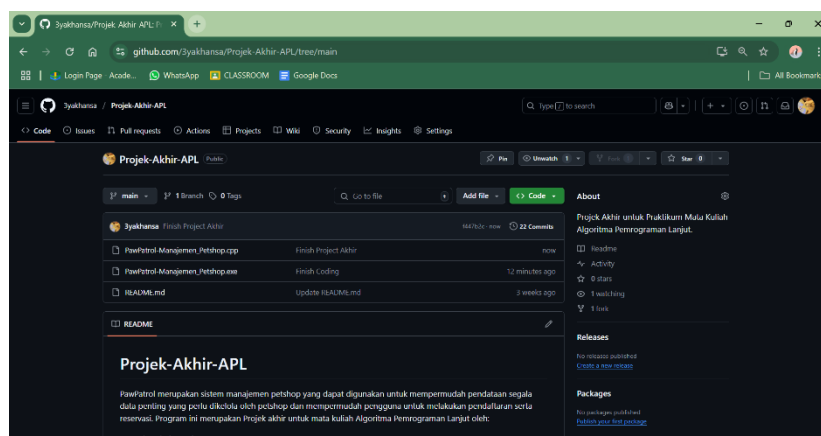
3yakhansa/Projek-Akhir-APL: P ×

github.com/3yakhansa/Projek-Akhir-APL/tree/main

Login Page Acade... WhatsApp CLASSROOM Google Docs

All Bookmarks

3yakhansa / Projek-Akhir-APL

Type / to search

Code Issues Pull requests Actions Projects Wiki Security Insights Settings

Projek-Akhir-APL Public

Pin Unwatch 1 Fork 0 Star 0

main 1 Branch 0 Tags Go to file Add file Code

3yakhansa Finish Project Akhir f447b2c · now 22 Commits

| PawPatrol-Manajemen_Petshop.cpp | Finish Project Akhir | now |
|---|---|---|
| PawPetrol-Manajemen_Petshop.exe | Finish Coding | 12 minutes ago |
| README.md | Update README.md | 3 weeks ago |

README

Projek-Akhir-APL

PawPatrol merupakan sistem manajemen petshop yang dapat digunakan untuk mempermudah pendataan segala data penting yang perlu dikelola oleh petshop dan mempermudah pengguna untuk melakukan pendaftaran serta reservasi. Program ini merupakan Projek akhir untuk mata kuliah Algoritma Pemrograman Lanjut oleh:

About

Projek Akhir untuk Praktikum Mata Kuliah Algoritma Pemrograman Lanjut.

Readme
Activity
0 stars
1 watching
1 fork

Releases

No releases published
Create a new release

Packages

No packages published
Publish your first package